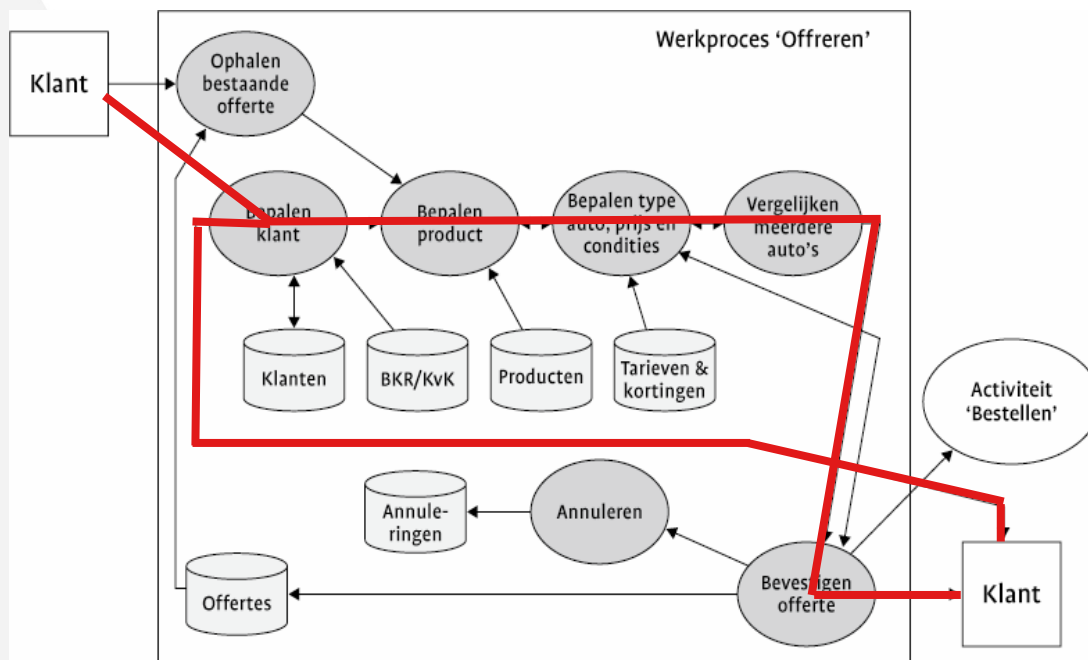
Werkproces ‘Offreren’

Klant

Ophalen bestaande offerte

Bepalen klant

Bepalen product

Bepalen type auto, prijs en condities

Vergelijken meerdere auto’s

Klanten

BKR/KvK

Producten

Tarieven & kortingen

Activiteit ‘Bestellen’

Annule-ringen

Annuleren

Offertes

Bevestigen offerte

Klant